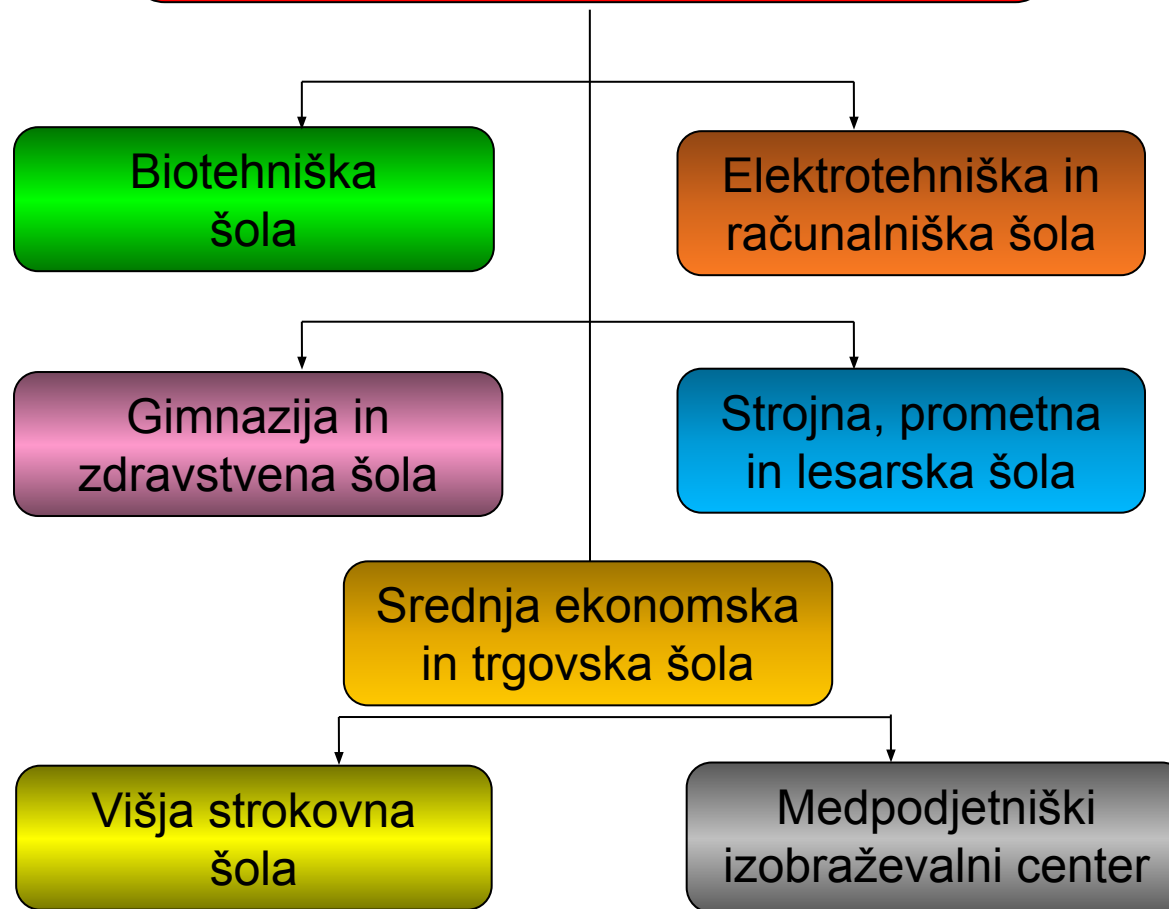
Biotehniška šola

Elektrotehniška in računalniška šola

Gimnazija in zdravstvena šola

Strojna, prometna in lesarska šola

Srednja ekonomska in trgovska šola

Višja strokovna šola

Medpodjetniški izobraževalni center